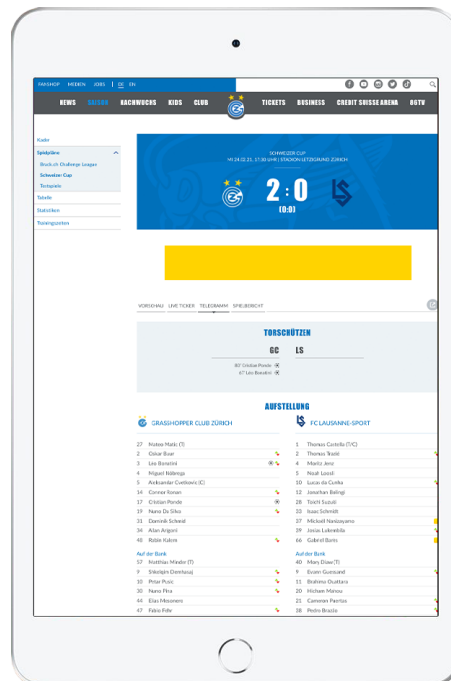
FANSHOP MEDIEN JOBS | DE EN

NEWS 1. MANNSCHAFT NACHWUCHS KIDS CLUB TICKETS BUSINESS CREDIT SUISSE ARENA GCTV

Kader
Spielpläne
Brack.ch Challenge League
Schweizer Cup
Testspiele
Tabelle
Statistiken
Trainingszeiten

SCHWEIZER CUP
MI 24.02.21, 17:30 UHR | STADION LETZIGRUND, ZÜRICH

2 : 0
(0:0)

VORSCHAU LIVE TICKER TELEGRAMM SPIELBERICHT

TORSCHÜTZEN

GC LS

80' Cristian Ponde
67' Leo Bonatini

AUFSTELLUNG

GRASSHOPPER CLUB ZÜRICH

27 Nosteo Matic (T)
2 Oskar Buur
3 Leo Bonatini
4 Miguel Nidenge
5 Aleksandar Cvetkovic (C)
14 Connor Konan
17 Cristian Ponde
19 Nuno Da Silva
15 Dominik Schmid
31 Allan Arigoni
48 Robin Kalem

Auf der Bank
57 Matthias Minder (T)
5 Sitelojin Demhasaj
10 Petar Pusic
30 Nuno Pina
64 Elias Mesonero
47 Fabio Felle

FC LAUSANNE-SPORT

1 Thomas Castella (T/C)
2 Thomas Teixeir
4 Moritz Jenz
5 Noah Loosli
10 Lucas da Cunha
18 Jonathan Bolingi
28 Toichi Suzuki
33 Isaac Schmidt
37 Mickaël Nanizayamo
39 Josias Lukembila
54 Gabriel Barès

Auf der Bank
40 Mory Diaw (T)
9 Evann Guessand
11 Brahima Ouattara
20 Hicham Manou
22 Cameron Puertas
28 Pedro Brazão